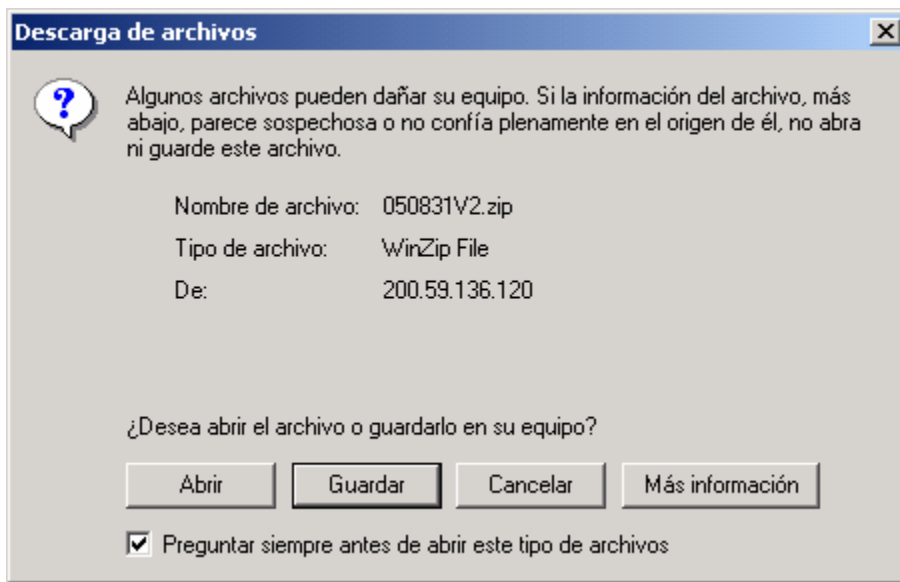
Descarga de archivos

Algunos archivos pueden dañar su equipo. Si la información del archivo, más abajo, parece sospechosa o no confía plenamente en el origen de él, no abra ni guarde este archivo.

Nombre de archivo: 050831V2.zip

Tipo de archivo: WinZip File

De: 200.59.136.120

¿Desea abrir el archivo o guardarlo en su equipo?

Abrir

Guardar

Cancelar

Más información

Preguntar siempre antes de abrir este tipo de archivos